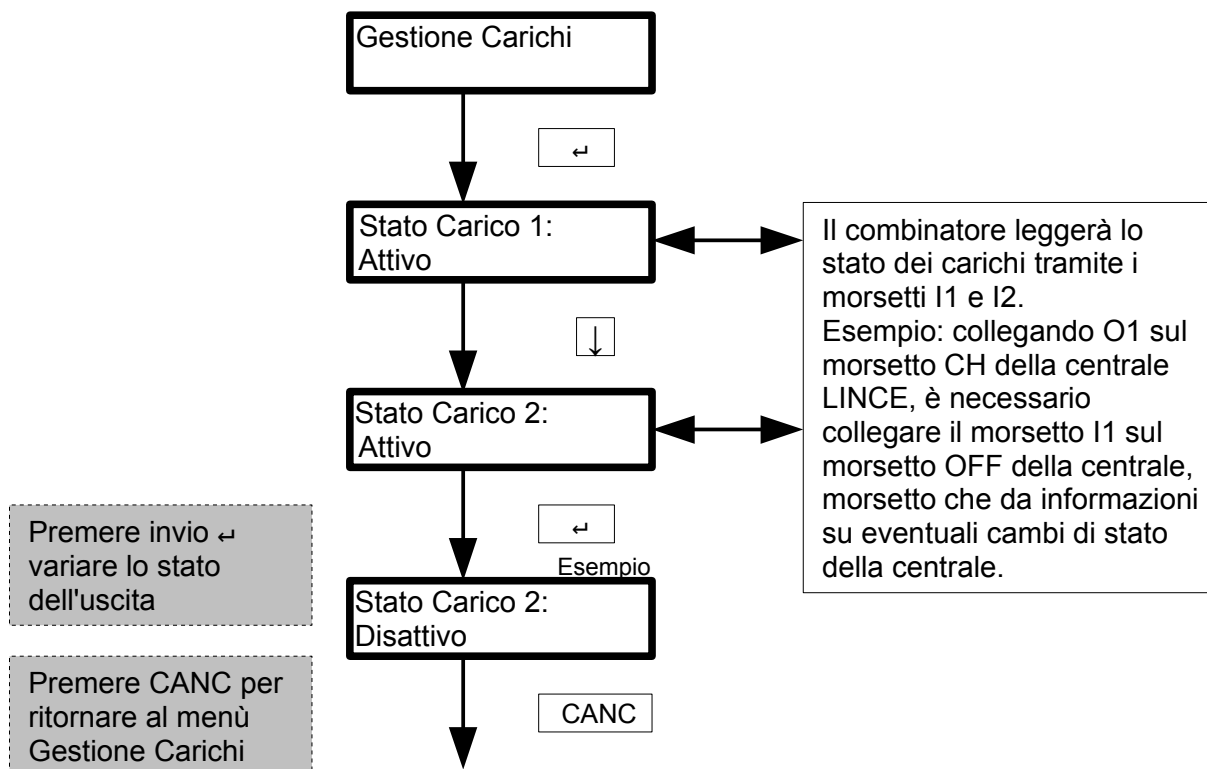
Gestione Carichi

↵

Stato Carico 1:
Attivo

Il combinatore leggerà lo stato dei carichi tramite i morsetti I1 e I2.
Esempio: collegando O1 sul morsetto CH della centrale LINCE, è necessario collegare il morsetto I1 sul morsetto OFF della centrale, morsetto che da informazioni su eventuali cambi di stato della centrale.

↓

Stato Carico 2:
Attivo

Premere invio ↵ variare lo stato dell'uscita

↵

Esempio

Stato Carico 2:
Disattivo

Premere CANC per ritornare al menù Gestione Carichi

CANC